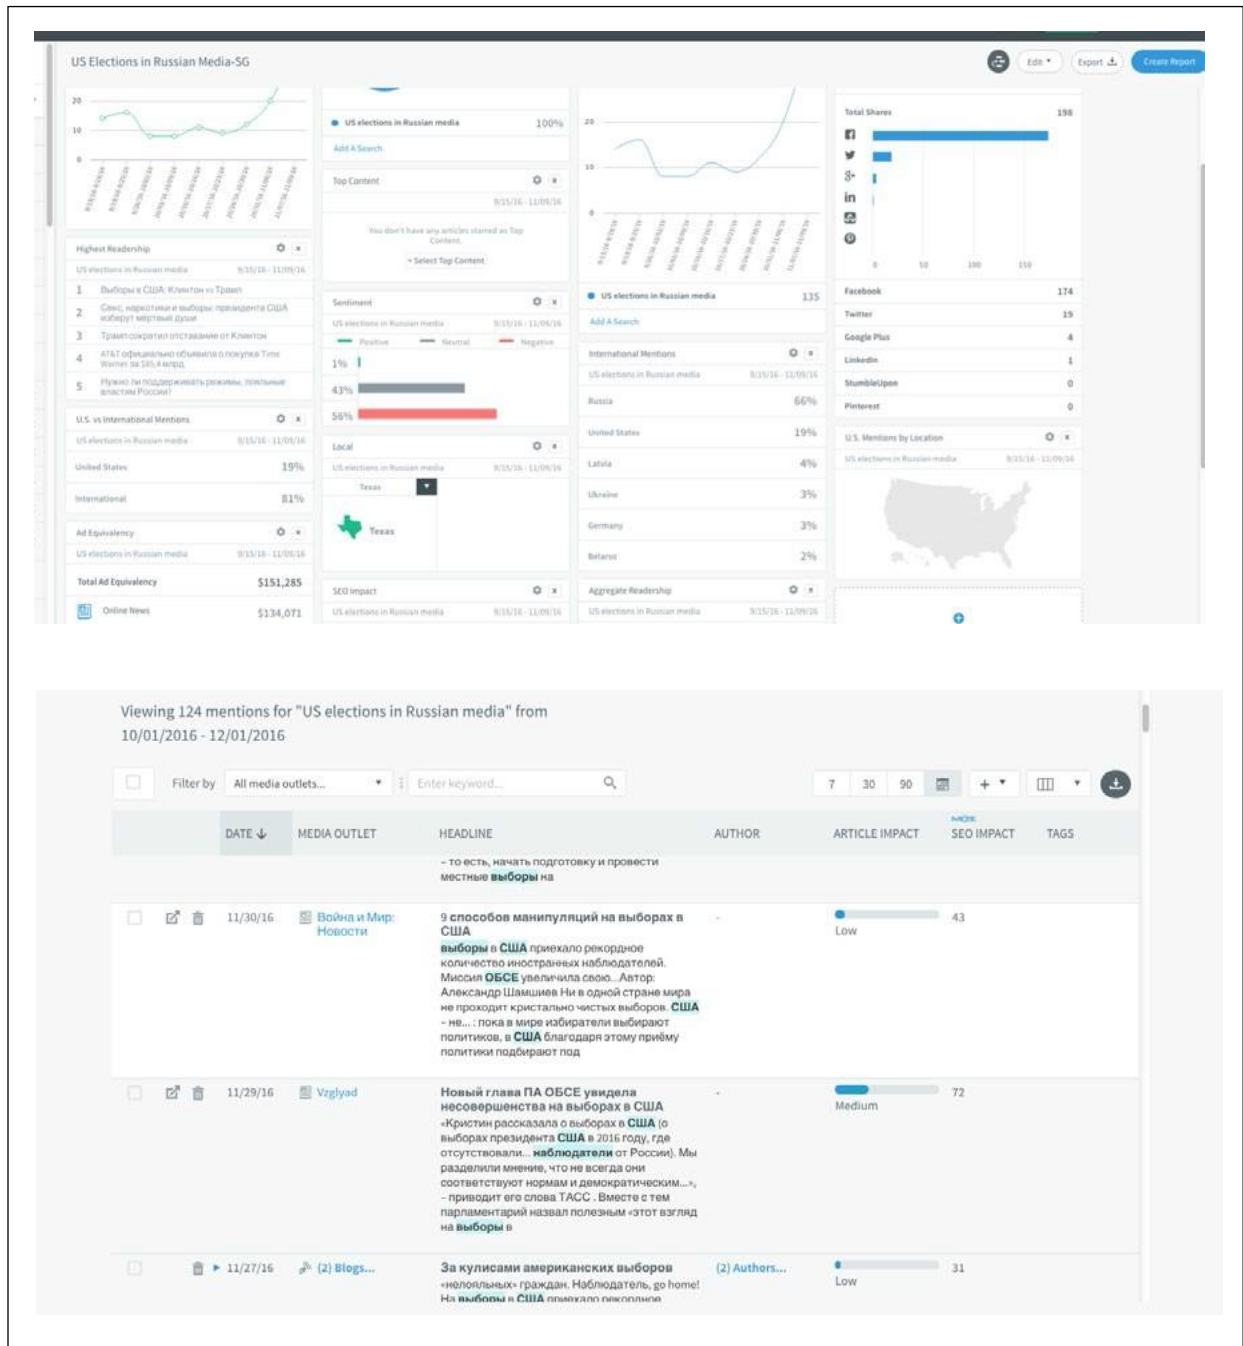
US Elections in Russian Media-SG

Edit Export Create Report

20
10
0

Highest Readership
US elections in Russian media 9/15/16 - 11/09/16
1 Выборы в США: Клинтон vs Трамп
2 Секс, наркотики и выборы: президента США изберут мертвые души
3 Трамп сократил отставание от Клинтон
4 AT&T официально объявила о покупке Time Warner за $85,4 млрд
5 Нужно ли поддерживать режимы, показывая властям России?

U.S. vs International Mentions
US elections in Russian media 9/15/16 - 11/09/16
United States 19%
International 81%

Ad Equivalency
US elections in Russian media 9/15/16 - 11/09/16
Total Ad Equivalency $151,285
Online News $134,071

US elections in Russian media 100%
Add A Search

Top Content
9/15/16 - 11/09/16
You don't have any articles starred as Top Content.
+ Select Top Content

Sentiment
US elections in Russian media 9/15/16 - 11/09/16
Positive Neutral Negative
1%
43%
56%

Local
US elections in Russian media 9/15/16 - 11/09/16
Texas
Texas

SEO Impact
US elections in Russian media 9/15/16 - 11/09/16

20
10
0

US elections in Russian media 135
Add A Search

International Mentions
US elections in Russian media 9/15/16 - 11/09/16
Russia 66%
United States 19%
Latvia 4%
Ukraine 3%
Germany 3%
Belarus 2%

Aggregate Readership
US elections in Russian media 9/15/16 - 11/09/16

Total Shares 198
0 50 100 150
Facebook 174
Twitter 19
Google Plus 4
LinkedIn 1
StumbleUpon 0
Pinterest 0

U.S. Mentions by Location
US elections in Russian media 9/15/16 - 11/09/16

Viewing 124 mentions for "US elections in Russian media" from 10/01/2016 - 12/01/2016

Filter by All media outlets... Enter keyword... 7 30 90 +

| DATE | MEDIA OUTLET | HEADLINE | AUTHOR | ARTICLE IMPACT | MOZ SEO IMPACT | TAGS |
|---|---|---|---|---|---|---|
| | | – то есть, начать подготовку и провести местные выборы на | | | | |
| 11/30/16 | Война и Мир: Новости | 9 способов манипуляций на выборах в США выборы в США приехало рекордное количество иностранных наблюдателей. Миссия ОБСЕ увеличила свою... Автор: Александр Шамшиев Ни в одной стране мира не проходит кристально чистых выборов. США – не... : пока в мире избиратели выбирают политиков, в США благодаря этому приёму политики подбирают под | - | Low | 43 | |
| 11/29/16 | Vzglyad | Новый глава ПА ОБСЕ увидела несовершенства на выборах в США «Кристин рассказала о выборах в США (о выборах президента США в 2016 году, где отсутствовали... наблюдатели от России). Мы разделили мнение, что не всегда они соответствуют нормам и демократическим...», – приводит его слова ТАСС . Вместе с тем парламентарий назвал полезным «этот взгляд на выборы в | - | Medium | 72 | |
| 11/27/16 | (2) Blogs... | За кулисами американских выборов «нелояльных» граждан. Наблюдатель, go home! На выборы в США приехало рекордное | (2) Authors... | Low | 31 | |